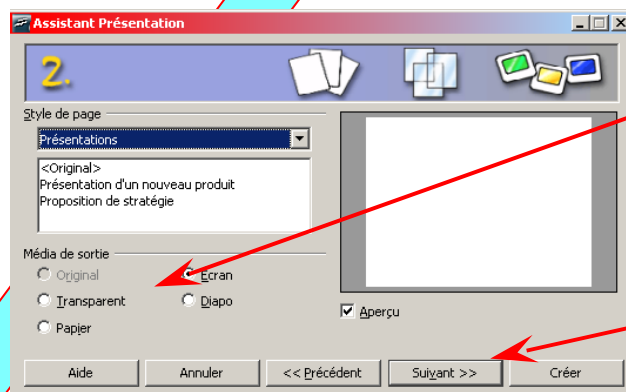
Assistant Présentation

2.

Style de page

Présentations

<Original>
Présentation d'un nouveau produit
Proposition de stratégie

Média de sortie

Original

Ecran

Transparent

Diapo

Papier

Aperçu

Aide

Annuler

<< Précédent

Suivant >>

Créer